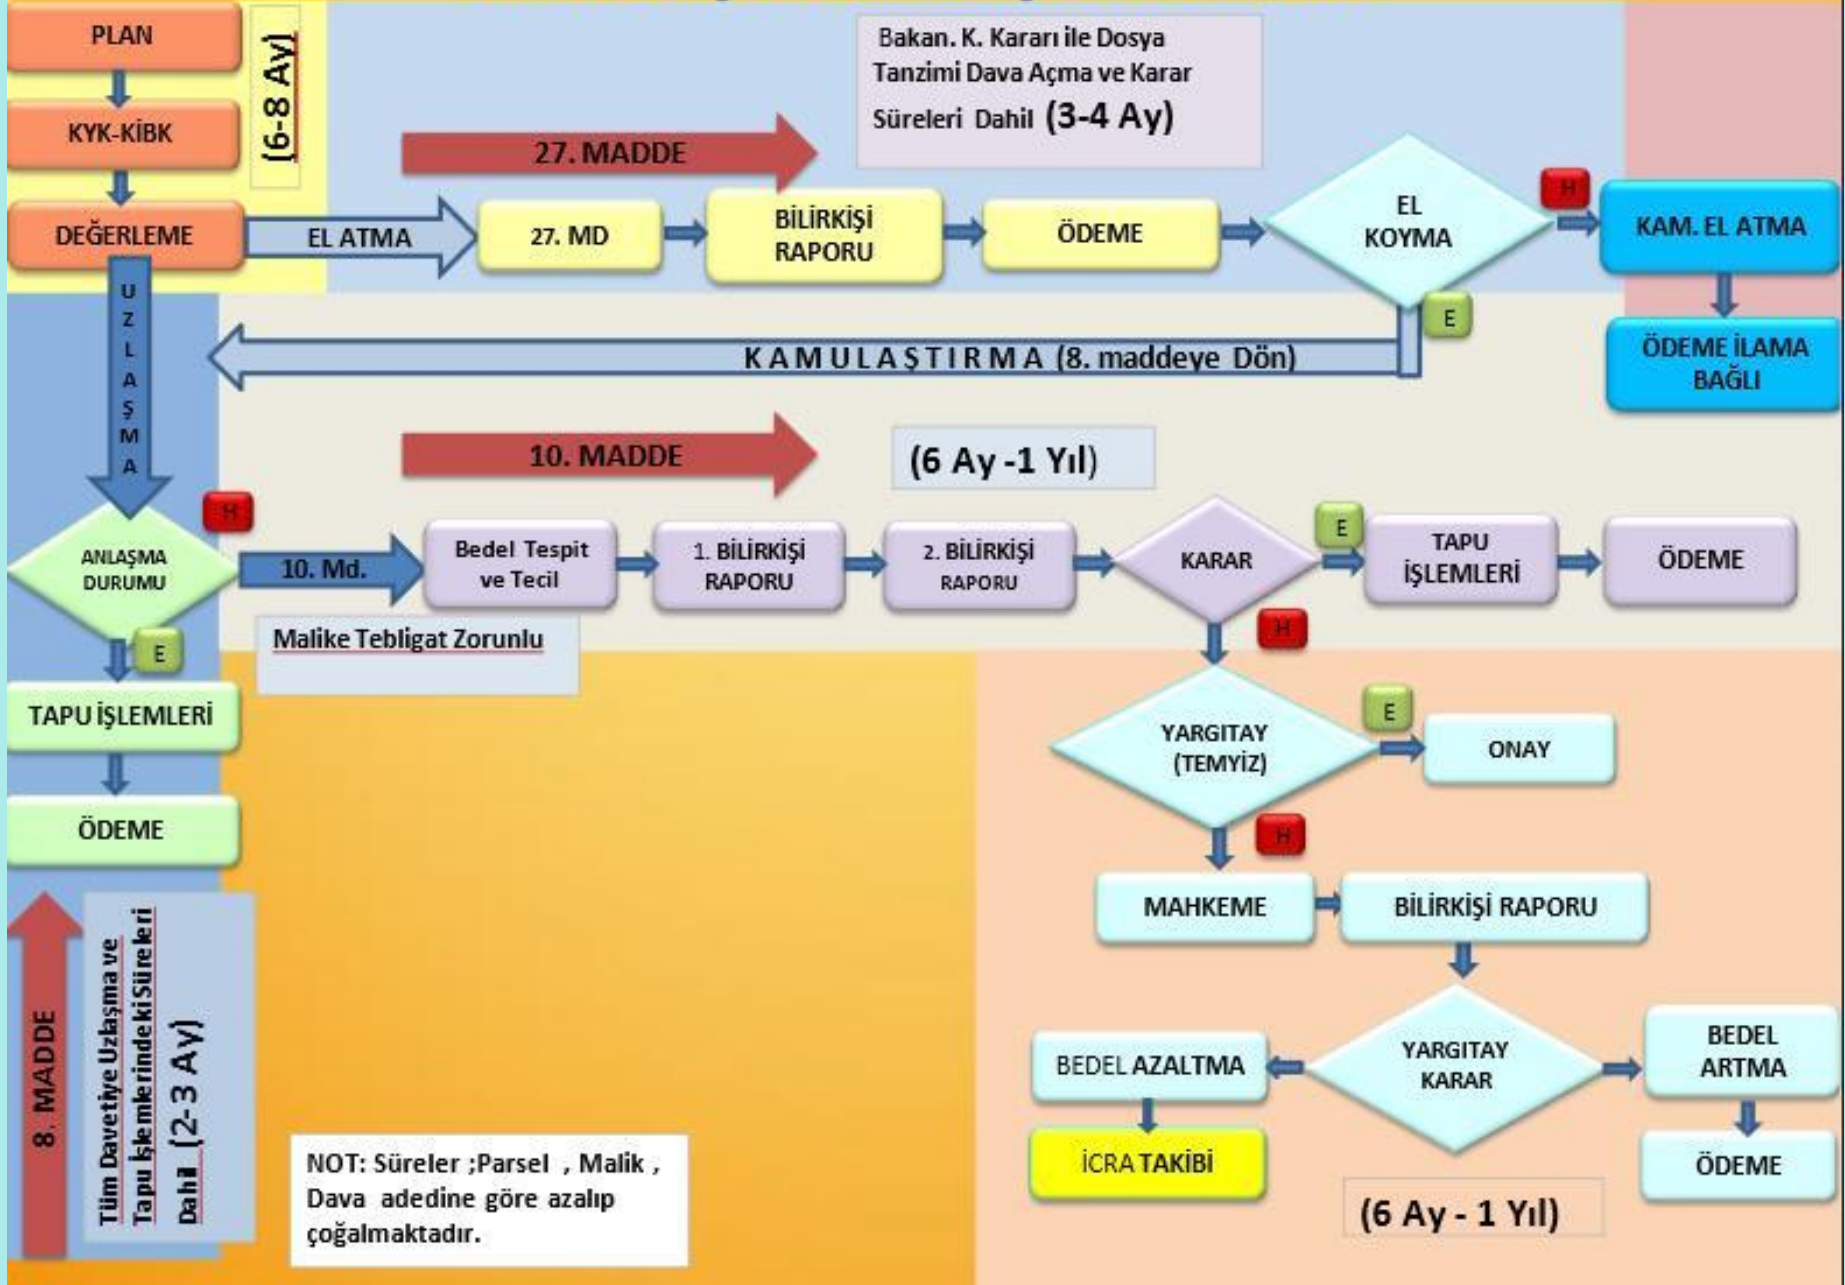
PLAN

KYK-KİBK

DEĞERLEME

(6-8 Ay)

Bakan. K. Kararı ile Dosya Tanzimi Dava Açma ve Karar Süreleri Dahil (3-4 Ay)

27. MADDE

EL ATMA

27. MD

BİLİRKİŞİ RAPORU

ÖDEME

EL KOYMA

H

KAM. EL ATMA

E

ÖDEME İLAMA BAĞLI

UZLAŞMA

KAMULAŞTIRMA (8. maddeye Dön)

10. MADDE

(6 Ay -1 Yıl)

H

ANLAŞMA DURUMU

10. Md.

Bedel Tespit ve Tecil

1. BİLİRKİŞİ RAPORU

2. BİLİRKİŞİ RAPORU

KARAR

E

TAPU İŞLEMLERİ

ÖDEME

Malike Tebligat Zorunlu

E

H

TAPU İŞLEMLERİ

YARGITAY (TEMYİZ)

E

ONAY

ÖDEME

H

MAHKEME

BİLİRKİŞİ RAPORU

8. MADDE

Tüm Davetiye Uzlaşma ve Tapu İşlemlerindeki Süreleri Dahil (2-3 Ay)

BEDEL AZALTMA

YARGITAY KARAR

BEDEL ARTMA

İCRA TAKİBİ

ÖDEME

NOT: Süreler ;Parsel , Malik , Dava adedine göre azalıp çoğalmaktadır.

(6 Ay - 1 Yıl)